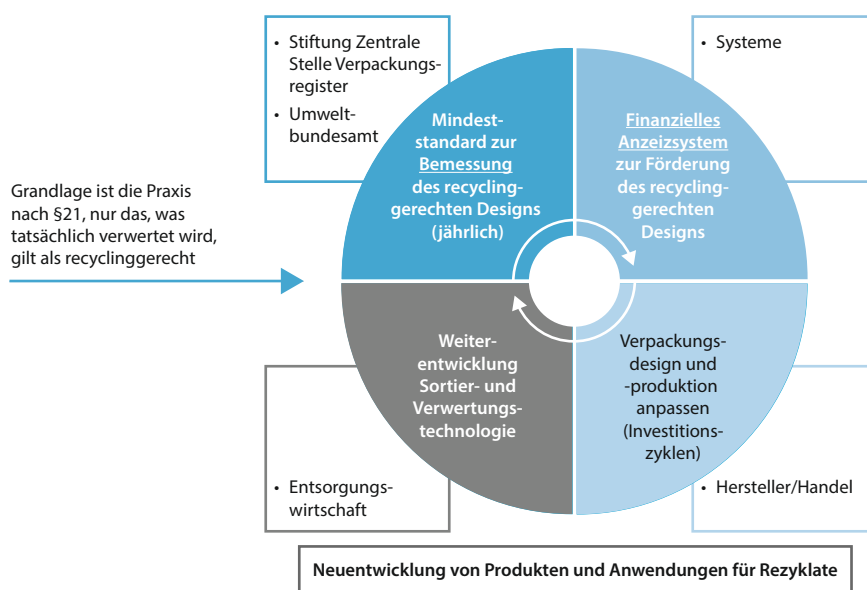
• Stiftung Zentrale Stelle Verpackungsregister
• Umweltbundesamt

• Systeme

Grandlage ist die Praxis nach §21, nur das, was tatsächlich verwertet wird, gilt als recyclinggerecht

Mindeststandard zur Bemessung des recyclinggerechten Designs (jährlich)

Finanzielles Anzeizsystem zur Förderung des recyclinggerechten Designs

Weiterentwicklung Sortier- und Verwertungstechnologie

Verpackungsdesign und -produktion anpassen (Investitionszyklen)

• Entsorgungswirtschaft

• Hersteller/Handel

Neuentwicklung von Produkten und Anwendungen für Rezyklate